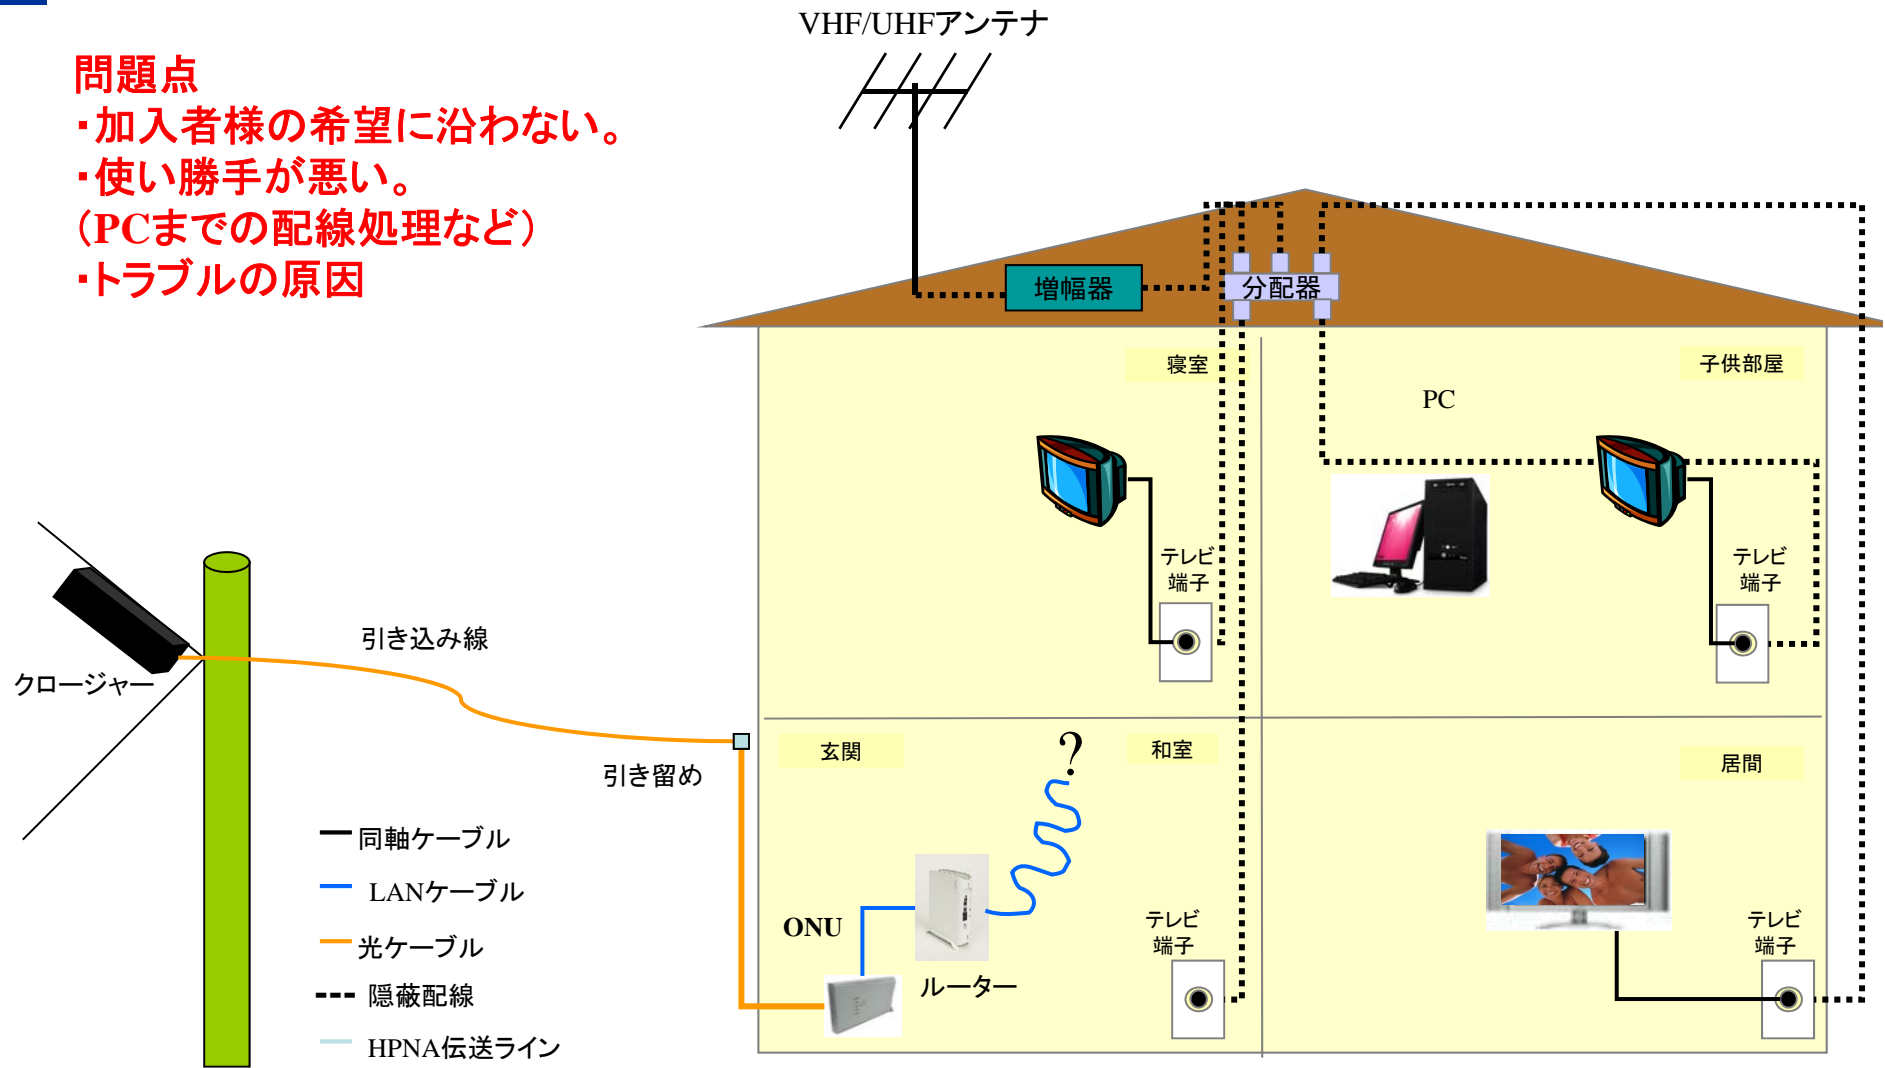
問題点
・加入者様の希望に沿わない。
・使い勝手が悪い。
（PCまでの配線処理など）
・トラブルの原因

VHF/UHFアンテナ

増幅器

分配器

寝室

子供部屋

PC

テレビ
端子

テレビ
端子

引き込み線

クロージャー

引き留め

玄関

?

和室

居間

同軸ケーブル

LANケーブル

光ケーブル

隠蔽配線

HPNA伝送ライン

ONU

ルーター

テレビ
端子

テレビ
端子